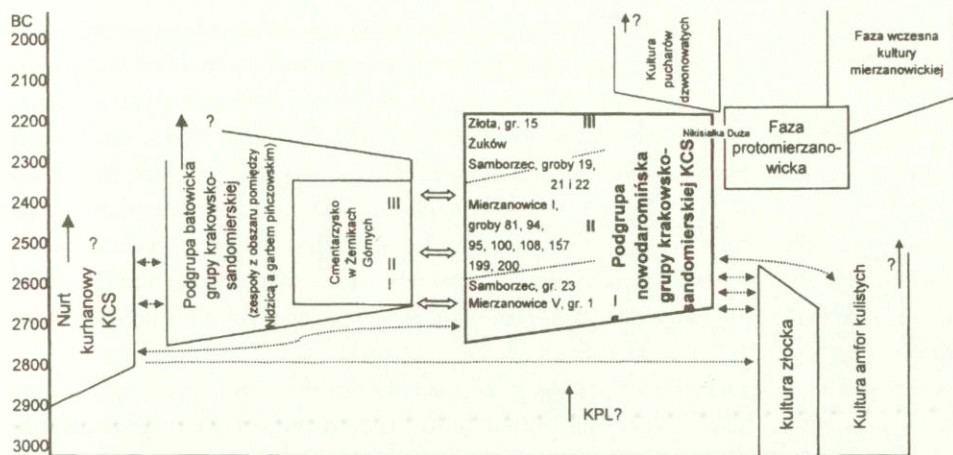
BC
2000
2100
2200
2300
2400
2500
2600
2700
2800
2900
3000

Nurt kurhanowy KCS
?

Podgrupa batowicka grupy krakowsko-sandomierskiej
(zespoły z obszaru pomiędzy Nidzicą a garbem pińczowskim)
?

Cmentarzysko w Żernikach Górnych
III
II
I

Złota, gr. 15
Żuków
Samborzec, groby 19, 21 i 22
III
Mierzanowice I, groby 81, 94, 95, 100, 108, 157 199, 200
II
Samborzec, gr. 23
Mierzanowice V, gr. 1
I

Podgrupa nowodaromińska grupy krakowsko-sandomierskiej KCS

Nikisiałka Duża

Kultura pucharów dzwonowatych
?

Faza protomierzanowicka

Faza wczesna kultury mierzanowickiej

kultura złocka

Kultura amfor kulistych
?

KPL?